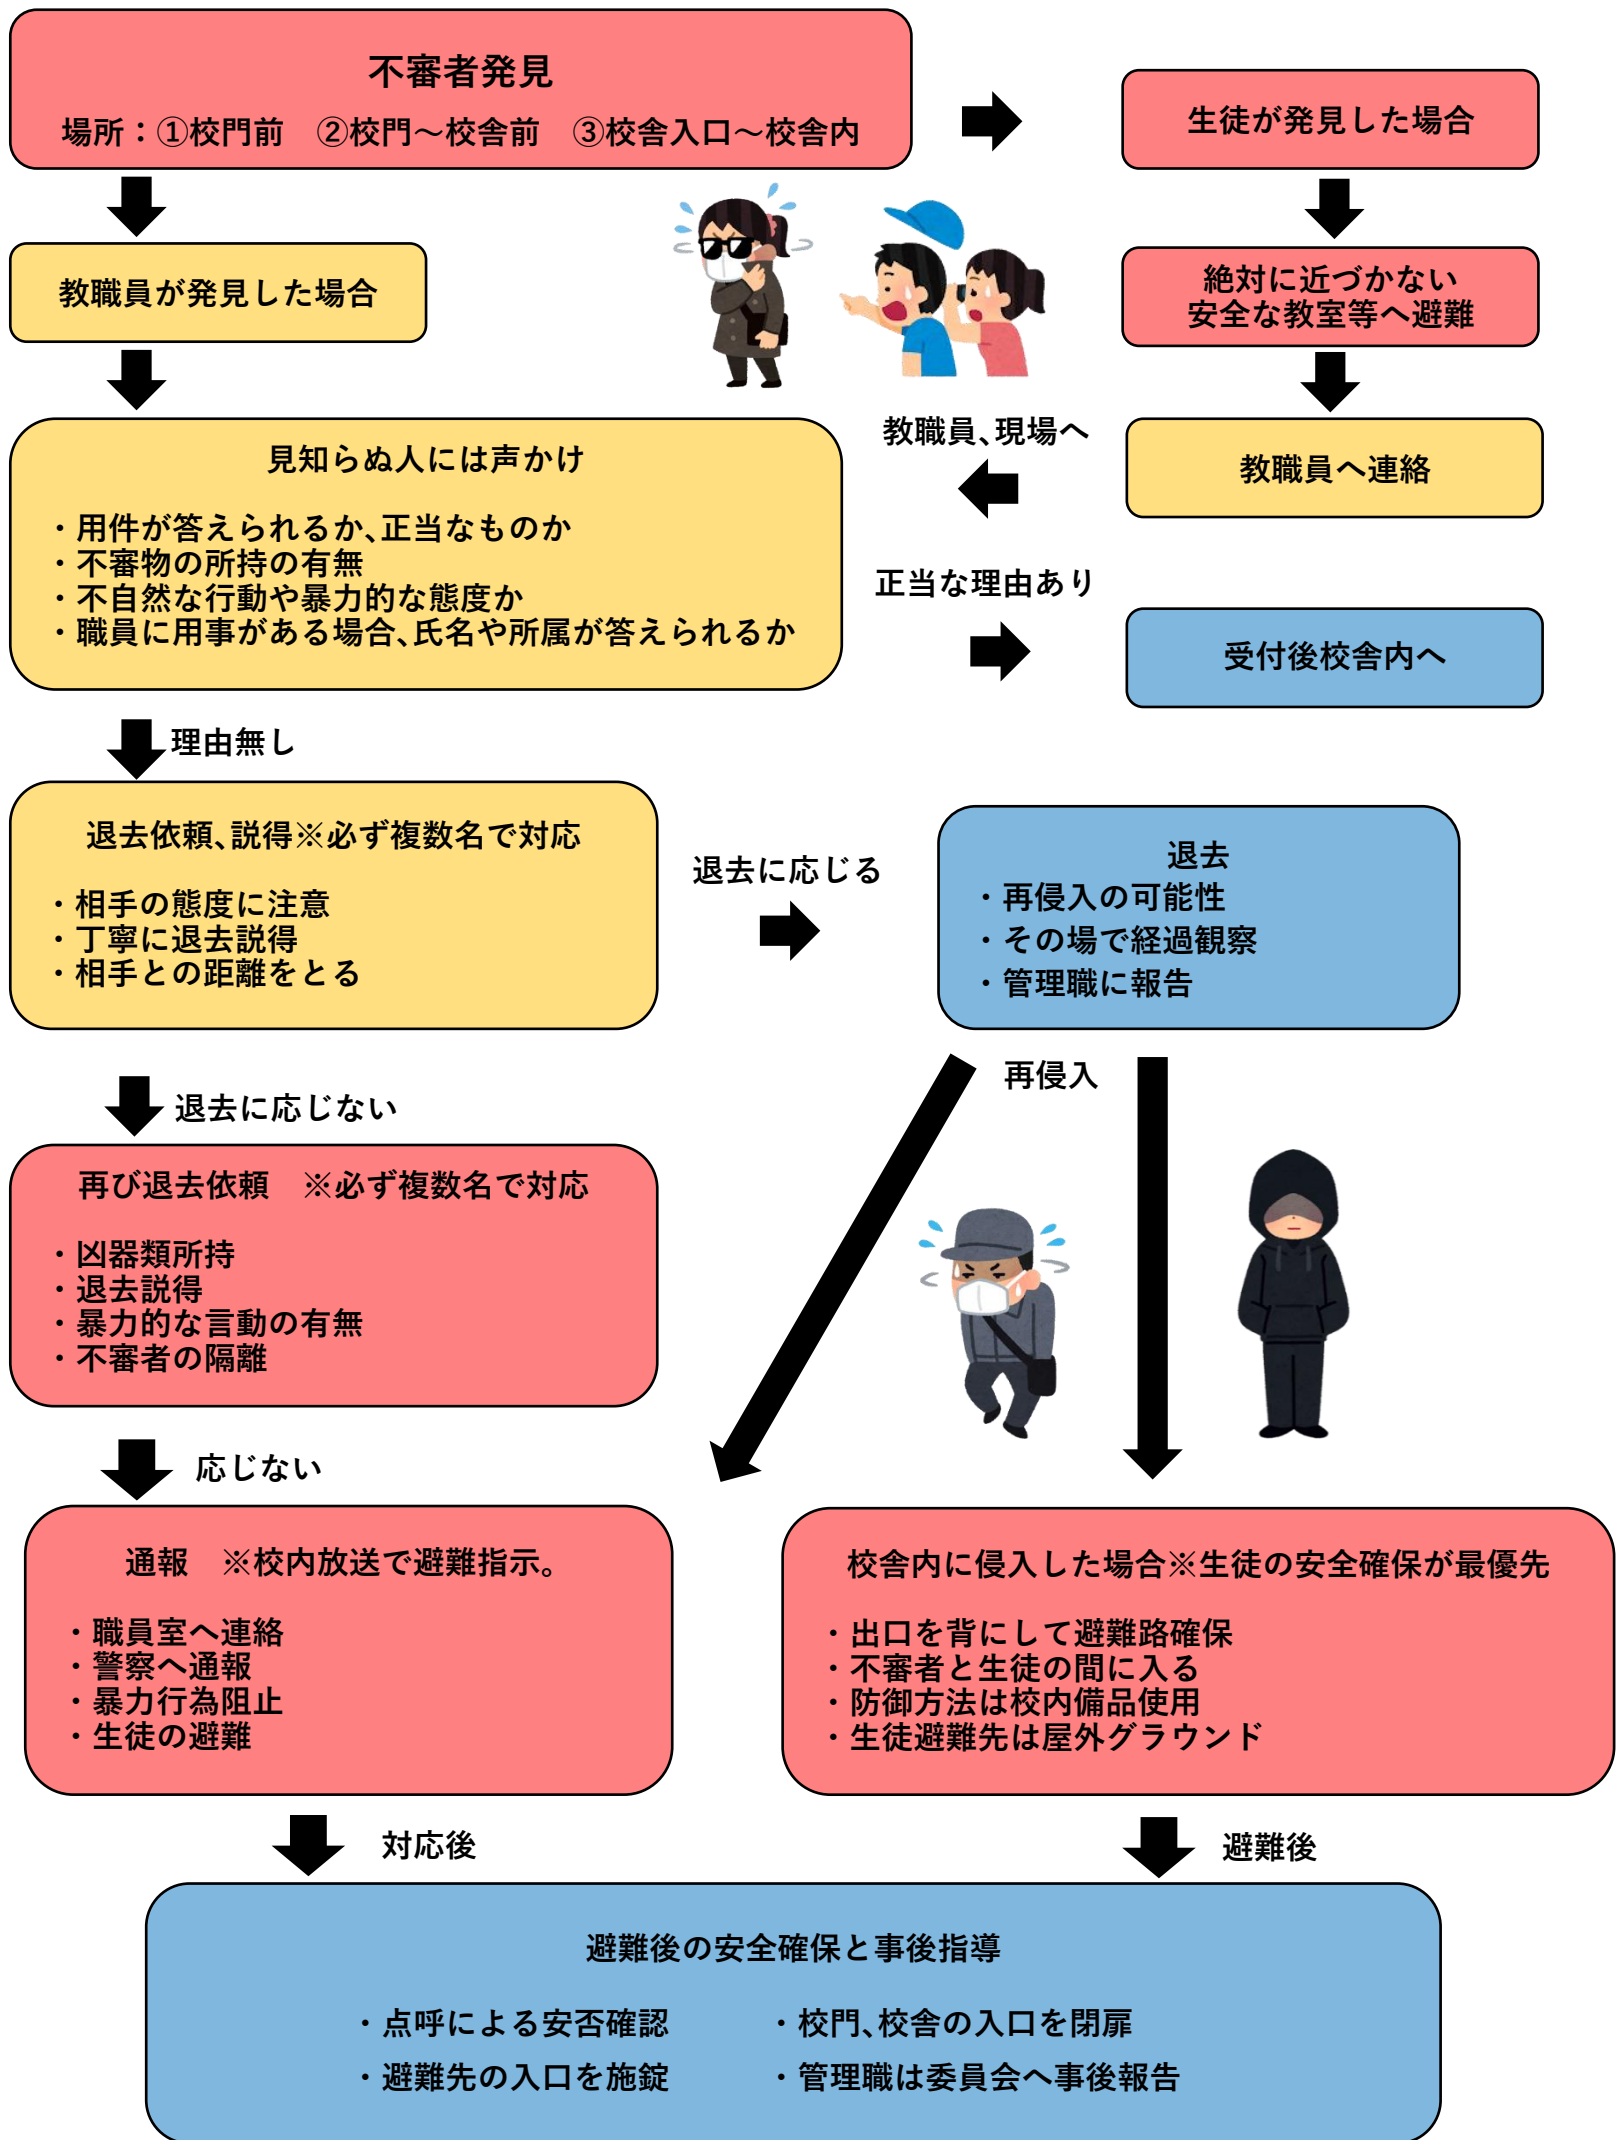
不審者発見
場所：①校門前　②校門～校舎前　③校舎入口～校舎内

生徒が発見した場合

絶対に近づかない
安全な教室等へ避難

教職員へ連絡

教職員が発見した場合

教職員、現場へ

見知らぬ人には声かけ

・用件が答えられるか、正当なものか
・不審物の所持の有無
・不自然な行動や暴力的な態度か
・職員に用事がある場合、氏名や所属が答えられるか

正当な理由あり

受付後校舎内へ

理由無し

退去依頼、説得※必ず複数名で対応

・相手の態度に注意
・丁寧に退去説得
・相手との距離をとる

退去に応じる

退去
・再侵入の可能性
・その場で経過観察
・管理職に報告

再侵入

退去に応じない

再び退去依頼　※必ず複数名で対応

・凶器類所持
・退去説得
・暴力的な言動の有無
・不審者の隔離

応じない

通報　※校内放送で避難指示。

・職員室へ連絡
・警察へ通報
・暴力行為阻止
・生徒の避難

校舎内に侵入した場合※生徒の安全確保が最優先

・出口を背にして避難路確保
・不審者と生徒の間に入る
・防御方法は校内備品使用
・生徒避難先は屋外グラウンド

対応後

避難後

避難後の安全確保と事後指導

・点呼による安否確認
・避難先の入口を施錠
・校門、校舎の入口を閉扉
・管理職は委員会へ事後報告